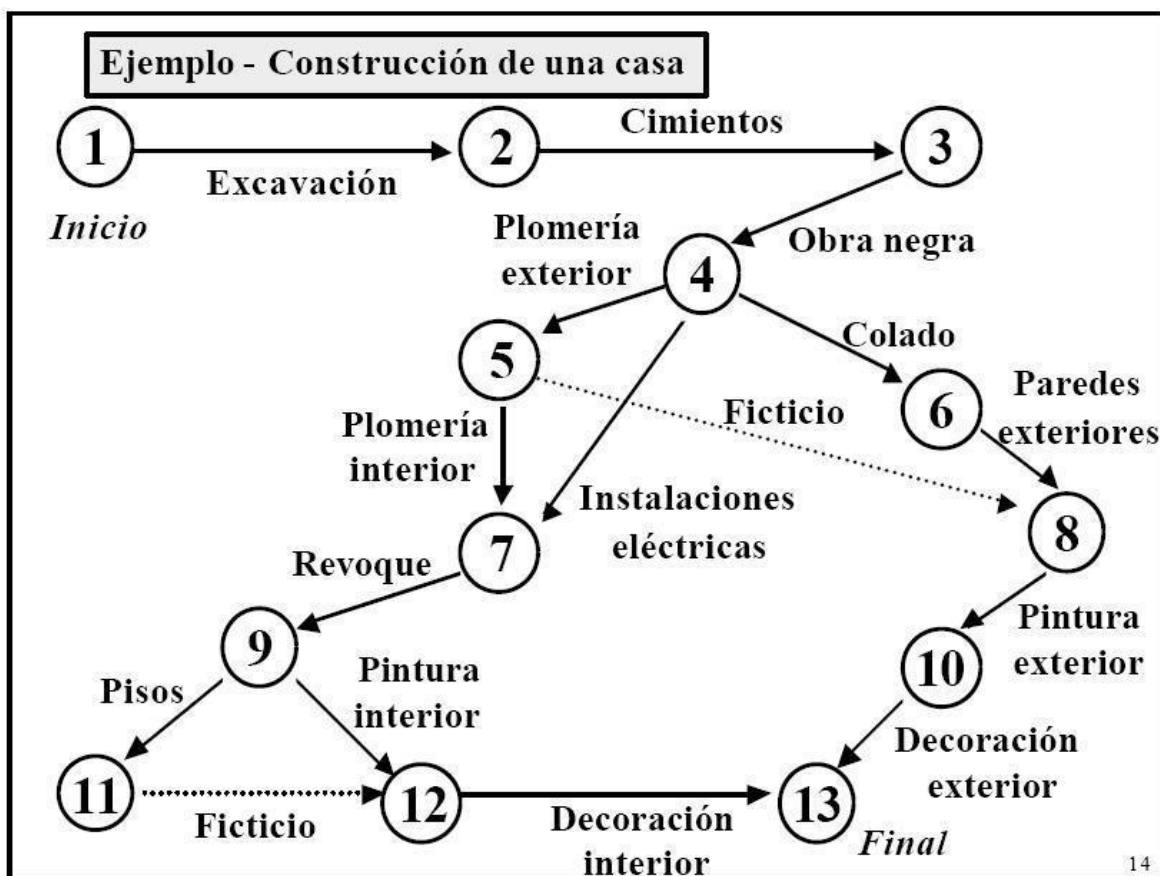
Ejemplo - Construcción de una casa

1
Inicio
Excavación
2
Cimientos
3
Obra negra
Plomería exterior
4
5
Colado
6
Ficticio
Paredes exteriores
Plomería interior
Instalaciones eléctricas
7
8
Revoque
9
Pintura exterior
10
Pisos
Pintura interior
Decoración exterior
11
Ficticio
12
Decoración interior
13
Final

14